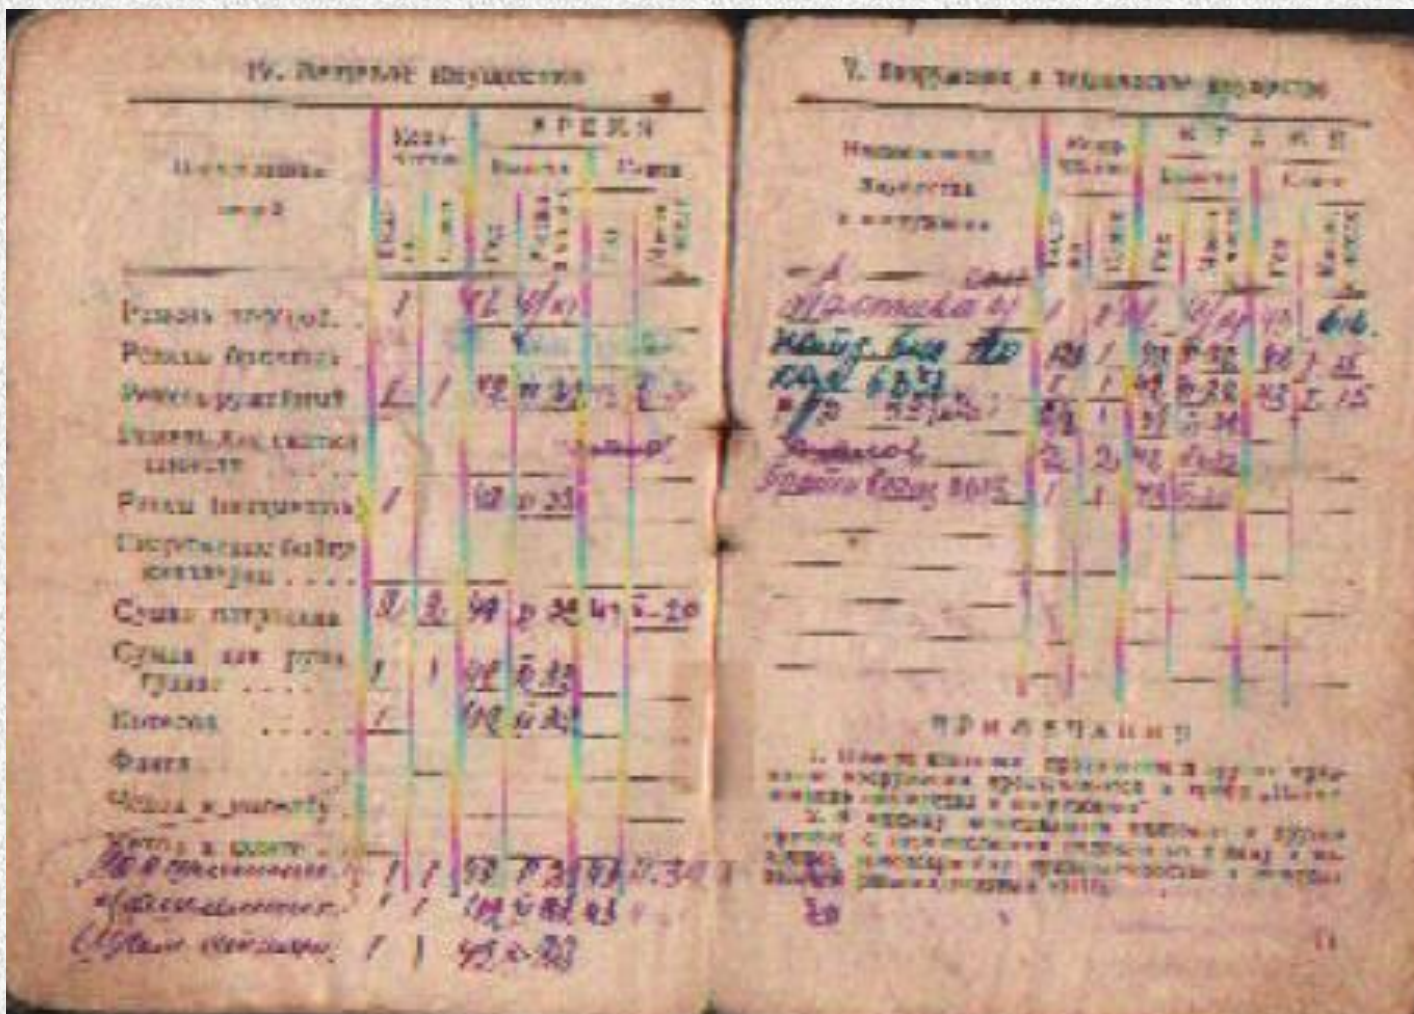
IV. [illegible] имущество

| Наименование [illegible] | Количество | | Время | | | |
|---|---|---|---|---|---|---|
| | | | Выдачи | | Сдачи | |
| Ремень поясной | 1 | | 42 | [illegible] | | |
| Ремень брючный | | | | | | |
| Ремень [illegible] | 1 | 1 | 42 | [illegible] | | |
| Ремень для скатки шинели | | | | | | |
| Ремни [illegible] | 1 | | 42 | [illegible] | | |
| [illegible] | | | | | | |
| Сумка патронная | 2 | 2 | 42 | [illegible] | | |
| Сумка для ручных гранат | 1 | 1 | 42 | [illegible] | | |
| Котелок | 1 | | 42 | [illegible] | | |
| Фляга | | | | | | |
| Чехол к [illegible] | | | | | | |
| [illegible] | | | | | | |
| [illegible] | 1 | 1 | 42 | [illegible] | | |
| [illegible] | 1 | 1 | 42 | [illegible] | | |
| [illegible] | 1 | 1 | 42 | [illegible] | | |

V. Вооружение и технические средства

| Наименование имущества и вооружения | Количество | | Время | | | |
|---|---|---|---|---|---|---|
| | | | Выдачи | | Сдачи | |
| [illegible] | 1 | | 42 | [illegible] | 43 | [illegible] |
| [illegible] | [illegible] | 1 | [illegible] | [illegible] | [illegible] | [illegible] |
| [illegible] | 1 | 1 | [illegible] | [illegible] | 43 | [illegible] 15 |
| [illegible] | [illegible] | 1 | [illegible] | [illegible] | | |
| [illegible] | 2 | 2 | 42 | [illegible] | | |
| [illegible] | 1 | 1 | 42 | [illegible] | | |

Примечание

1. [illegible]

2. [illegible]

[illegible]

11